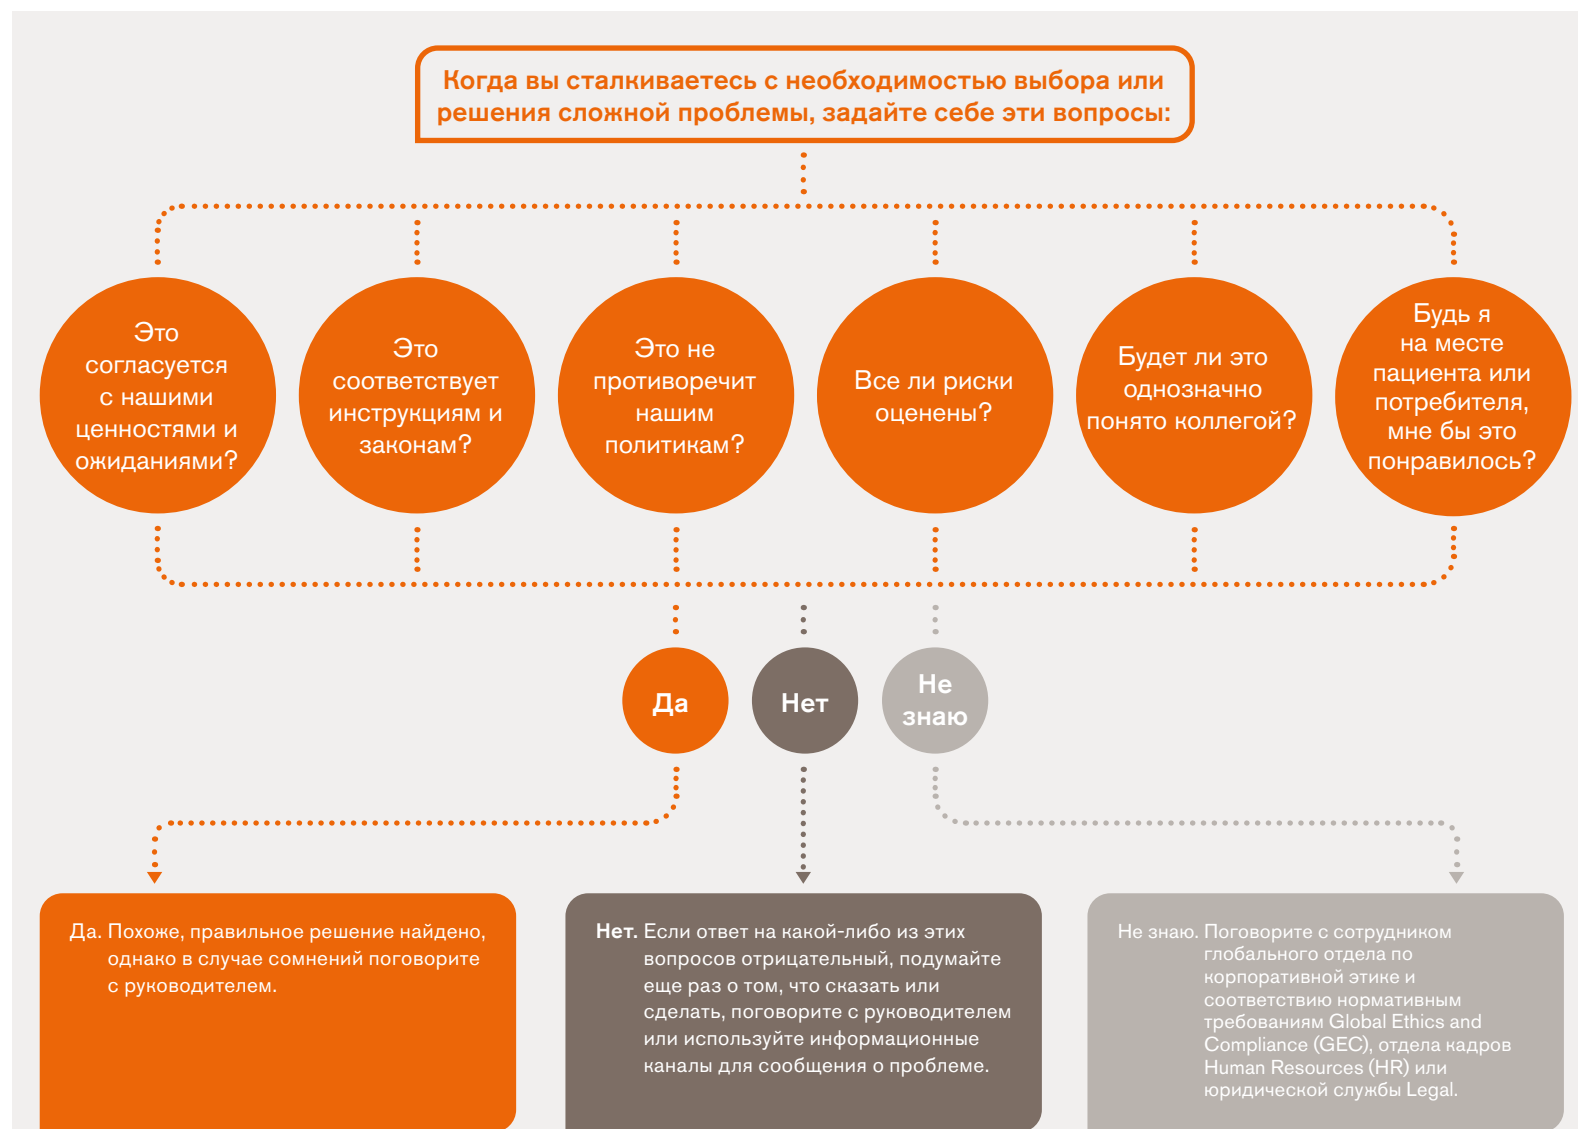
Когда вы сталкиваетесь с необходимостью выбора или решения сложной проблемы, задайте себе эти вопросы:

Это согласуется с нашими ценностями и ожиданиями?

Это соответствует инструкциям и законам?

Это не противоречит нашим политикам?

Все ли риски оценены?

Будет ли это однозначно понято коллегой?

Будь я на месте пациента или потребителя, мне бы это понравилось?

Да

Нет

Не знаю

Да. Похоже, правильное решение найдено, однако в случае сомнений поговорите с руководителем.

Нет. Если ответ на какой-либо из этих вопросов отрицательный, подумайте еще раз о том, что сказать или сделать, поговорите с руководителем или используйте информационные каналы для сообщения о проблеме.

Не знаю. Поговорите с сотрудником глобального отдела по корпоративной этике и соответствию нормативным требованиям Global Ethics and Compliance (GEC), отдела кадров Human Resources (HR) или юридической службы Legal.